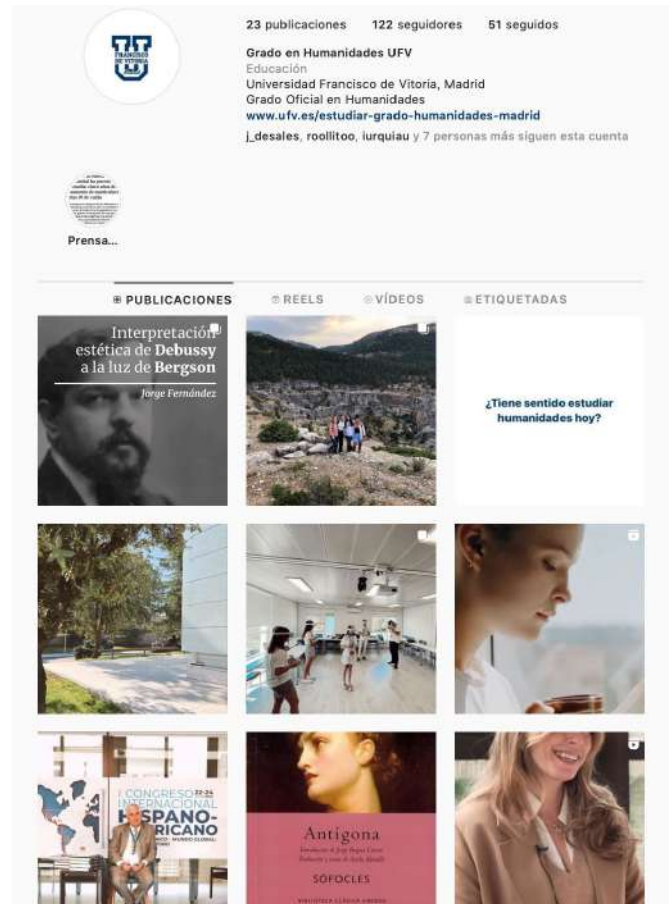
UNIVERSIDAD FRANCISCO DE VITORIA

23 publicaciones 122 seguidores 51 seguidos

Grado en Humanidades UFV
Educación
Universidad Francisco de Vitoria, Madrid
Grado Oficial en Humanidades
www.ufv.es/estudiar-grado-humanidades-madrid
j_desales, roollitoo, iurquiau y 7 personas más siguen esta cuenta

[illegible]

Prensa...

PUBLICACIONES REELS VÍDEOS ETIQUETADAS

Interpretación estética de Debussy a la luz de Bergson
Jorge Fernández

¿Tiene sentido estudiar humanidades hoy?

I CONGRESO INTERNACIONAL HISPANO-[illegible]RICANO 22-24

Antígona
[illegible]
SÓFOCLES
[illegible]